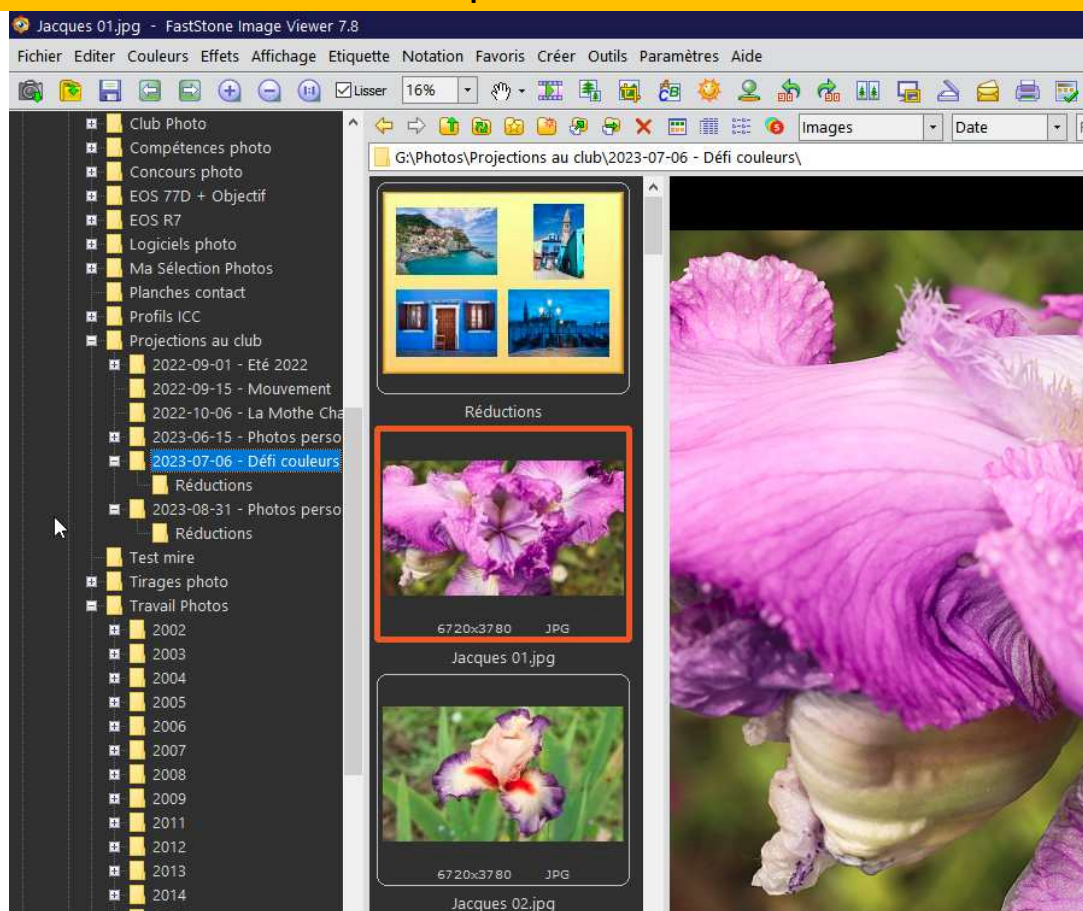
Jacques 01.jpg - FastStone Image Viewer 7.8

Fichier Editer Couleurs Effets Affichage Etiquette Notation Favoris Créer Outils Paramètres Aide

Lisser 16%

Images Date

G:\Photos\Projections au club\2023-07-06 - Défi couleurs\

Club Photo
Compétences photo
Concours photo
EOS 77D + Objectif
EOS R7
Logiciels photo
Ma Sélection Photos
Planches contact
Profils ICC
Projections au club
2022-09-01 - Eté 2022
2022-09-15 - Mouvement
2022-10-06 - La Mothe Cha
2023-06-15 - Photos perso
2023-07-06 - Défi couleurs
Réductions
2023-08-31 - Photos perso
Réductions
Test mire
Tirages photo
Travail Photos
2002
2003
2004
2005
2006
2007
2008
2009
2011
2012
2013
2014

Réductions

6720x3780 JPG
Jacques 01.jpg

6720x3780 JPG
Jacques 02.jpg